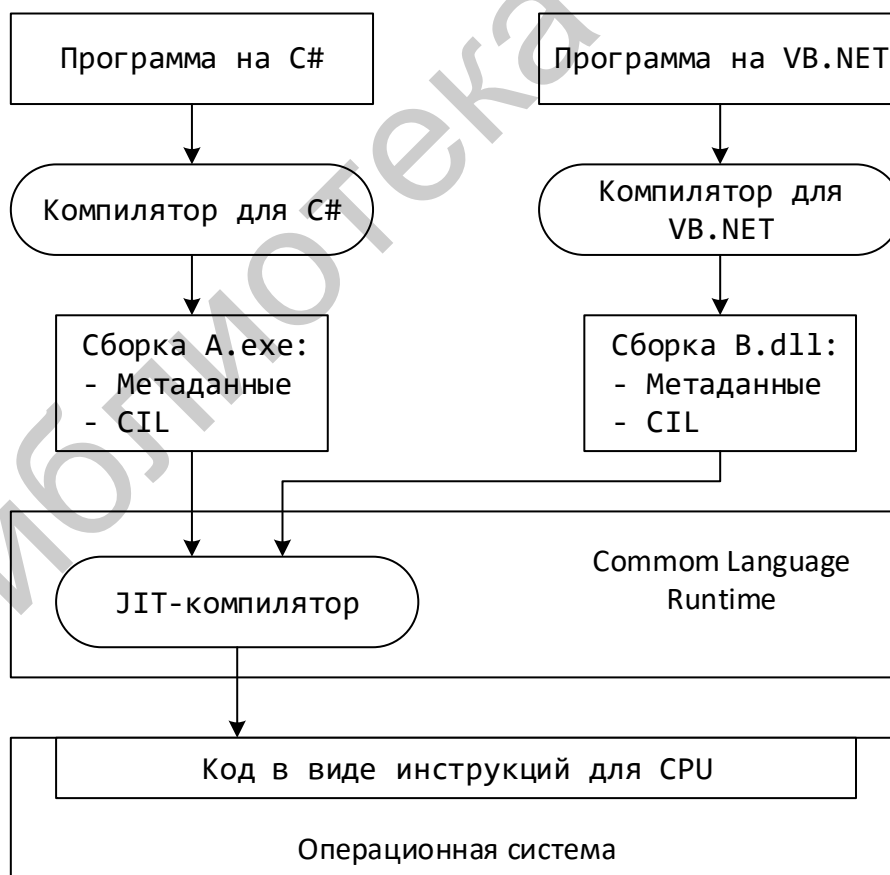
Программа на C#

Программа на VB.NET

Компилятор для C#

Компилятор для VB.NET

Сборка A.exe:
- Метаданные
- CIL

Сборка B.dll:
- Метаданные
- CIL

Commom Language Runtime

JIT-компилятор

Код в виде инструкций для CPU

Операционная система